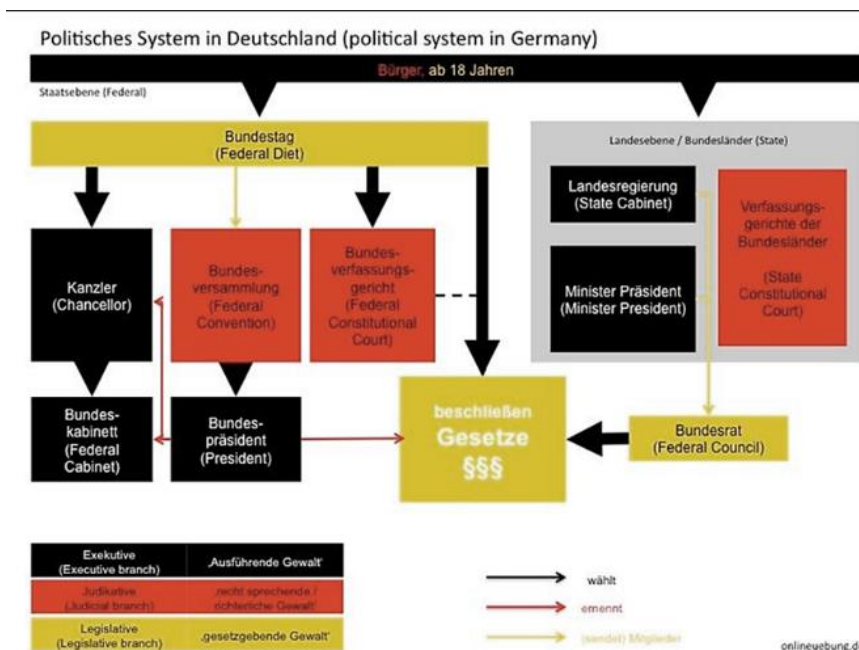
Politisches System in Deutschland (political system in Germany)

Bürger, ab 18 Jahren

Staatsebene (Federal)

Bundestag
(Federal Diet)

Landesebene / Bundesländer (State)

Landesregierung
(State Cabinet)

Verfassungsgerichte der Bundesländer
(State Constitutional Court)

Minister Präsident
(Minister President)

Kanzler
(Chancellor)

Bundesversammlung
(Federal Convention)

Bundesverfassungsgericht
(Federal Constitutional Court)

beschließen
Gesetze
§§§

Bundesrat
(Federal Council)

Bundeskabinett
(Federal Cabinet)

Bundespräsident
(President)

| Exekutive (Executive branch) | ‚Ausführende Gewalt' |
|---|---|
| Judikative (Judicial branch) | ‚recht sprechende / richterliche Gewalt' |
| Legislative (Legislative branch) | ‚gesetzgebende Gewalt' |

wählt
ernennt
(sendet) Mitglieder

onlineuebung.d